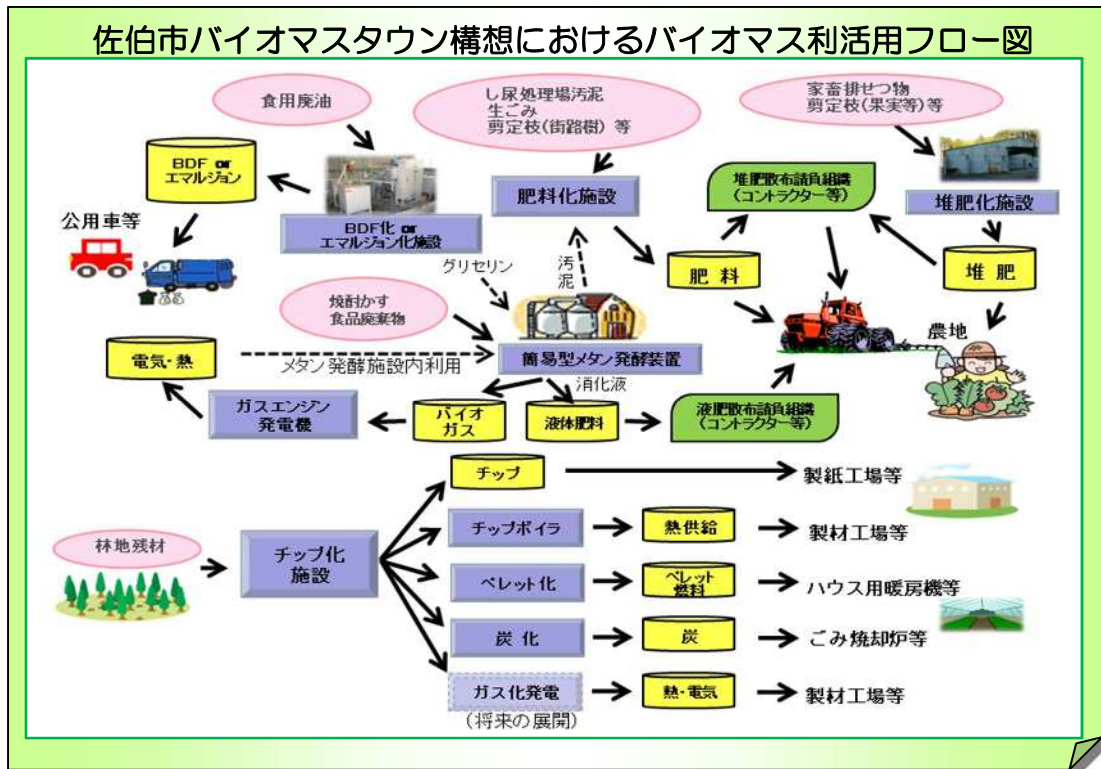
佐伯市バイオマスタウン構想におけるバイオマス利活用フロー図

食用廃油

し尿処理場汚泥
生ごみ
剪定枝(街路樹)等

家畜排せつ物
剪定枝(果実等)等

BDF or エマルジョン

BDF化 or エマルジョン化施設

肥料化施設

堆肥散布請負組織 (コントラクター等)

堆肥化施設

公用車等

グリセリン

汚泥

肥 料

堆 肥

焼酎かす
食品廃棄物

農地

電気・熱

メタン発酵施設内利用

簡易型メタン発酵装置

消化液

ガスエンジン発電機

バイオガス

液体肥料

液肥散布請負組織 (コントラクター等)

チップ

製紙工場等

林地残材

チップ化施設

チップボイラ

熱供給

製材工場等

ペレット化

ペレット燃料

ハウス用暖房機等

炭 化

炭

ごみ焼却炉等

ガス化発電

熱・電気

製材工場等

(将来の展開)